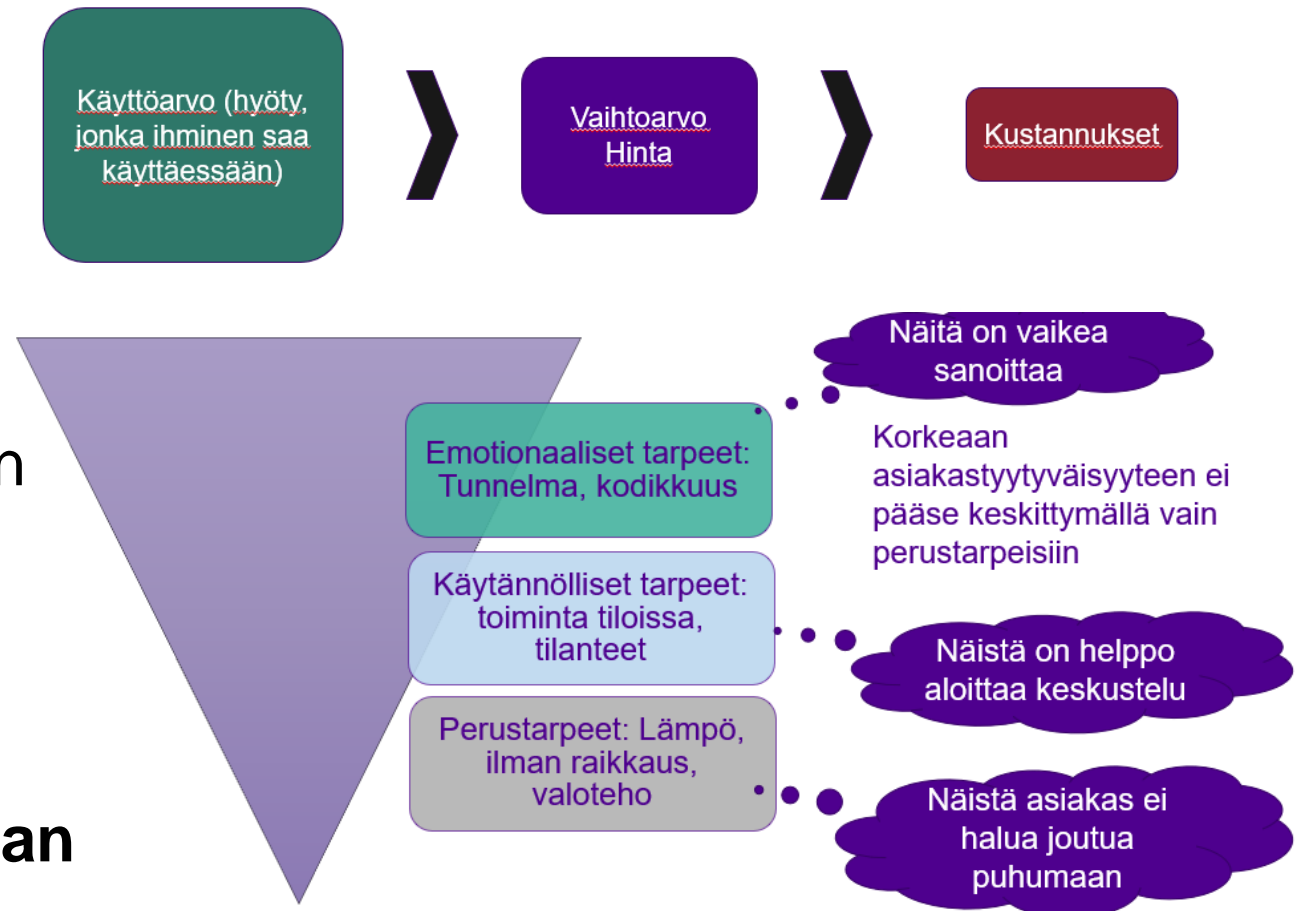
Käyttöarvo (hyöty, jonka ihminen saa käyttäessään)

Vaihtoarvo
Hinta

Kustannukset

n

an

Emotionaaliset tarpeet: Tunnelma, kodikkuus

Käytännölliset tarpeet: toiminta tiloissa, tilanteet

Perustarpeet: Lämpö, ilman raikkaus, valoteho

Näitä on vaikea sanoittaa

Korkeaan asiakastyytyväisyyteen ei pääse keskittymällä vain perustarpeisiin

Näistä on helppo aloittaa keskustelu

Näistä asiakas ei halua joutua puhumaan